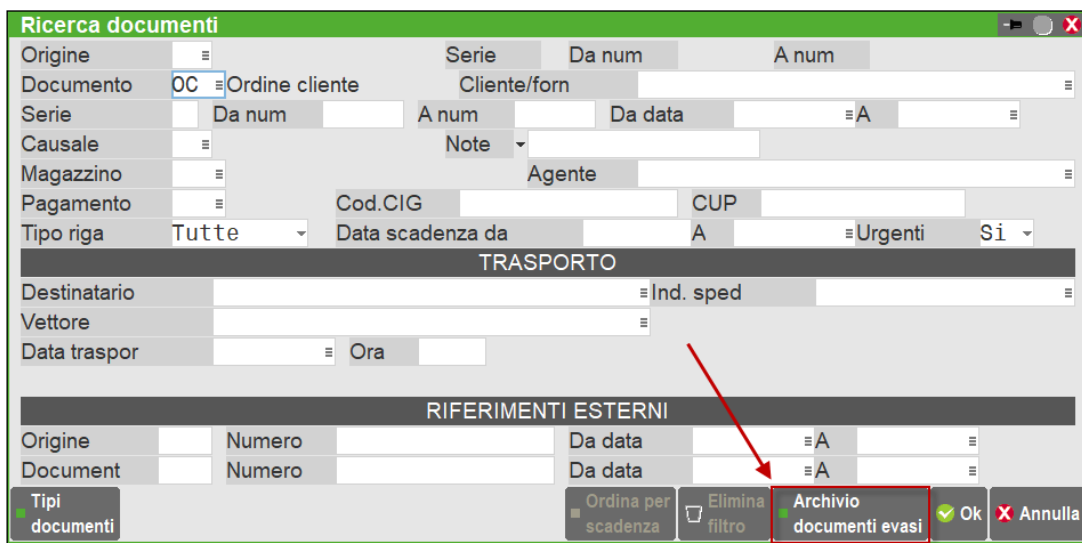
Ricerca documenti

Origine
Serie
Da num
A num
Documento OC Ordine cliente
Cliente/forn
Serie
Da num
A num
Da data
A
Causale
Note
Magazzino
Agente
Pagamento
Cod.CIG
CUP
Tipo riga Tutte
Data scadenza da
A
Urgenti Si

TRASPORTO

Destinatario
Ind. sped
Vettore
Data traspor
Ora

RIFERIMENTI ESTERNI

Origine
Numero
Da data
A
Document
Numero
Da data
A

Tipi documenti
Ordina per scadenza
Elimina filtro
Archivio documenti evasi
Ok
Annulla